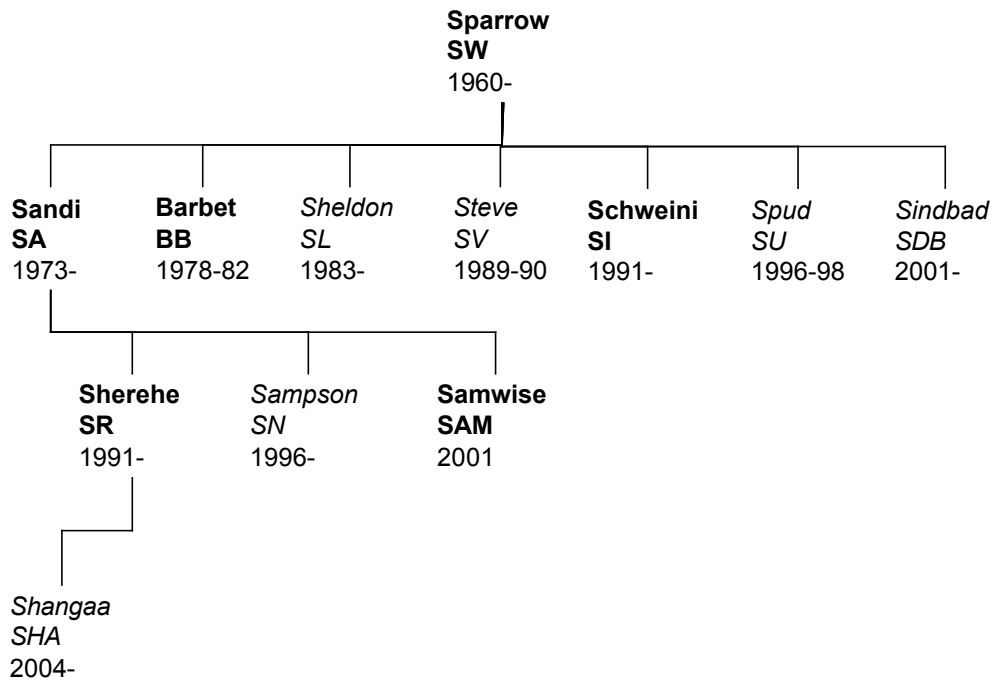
Sparrow
SW
1960-

Sandi
SA
1973-

Barbet
BB
1978-82

Sheldon
SL
1983-

Steve
SV
1989-90

Schweini
SI
1991-

Spud
SU
1996-98

Sindbad
SDB
2001-

Sherehe
SR
1991-

Sampson
SN
1996-

Samwise
SAM
2001

Shangaa
SHA
2004-